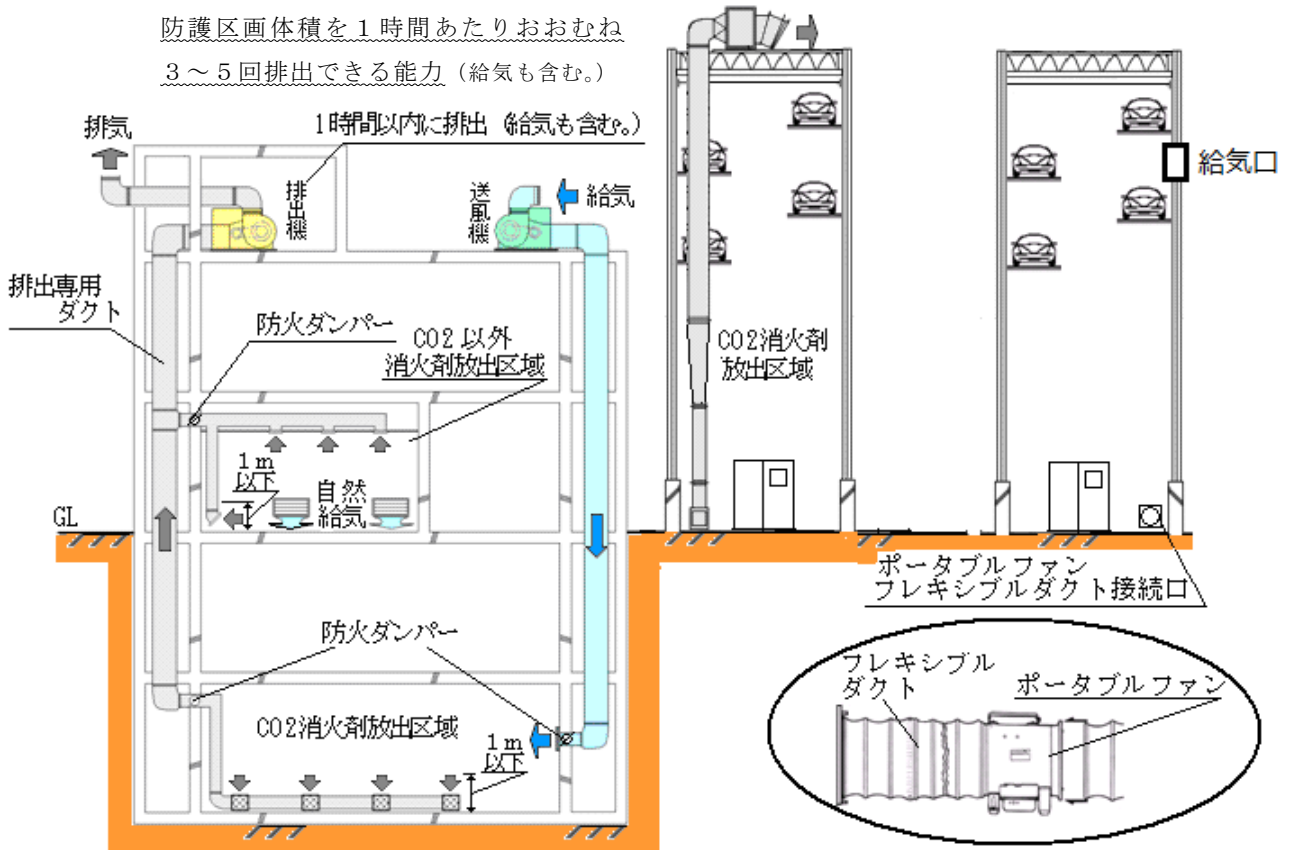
防護区画体積を１時間あたりおおむね
３～５回排出できる能力（給気も含む。）

排気

1時間以内に排出（給気も含む。）

排出機

送風機

給気

給気口

排出専用ダクト

防火ダンパー

CO2 以外
消火剤放出区域

CO2消火剤
放出区域

1ｍ
以下

自然
給気

GL

ポータブルファン
フレキシブルダクト接続口

防火ダンパー

CO2消火剤放出区域

1ｍ
以下

フレキシブル
ダクト

ポータブルファン